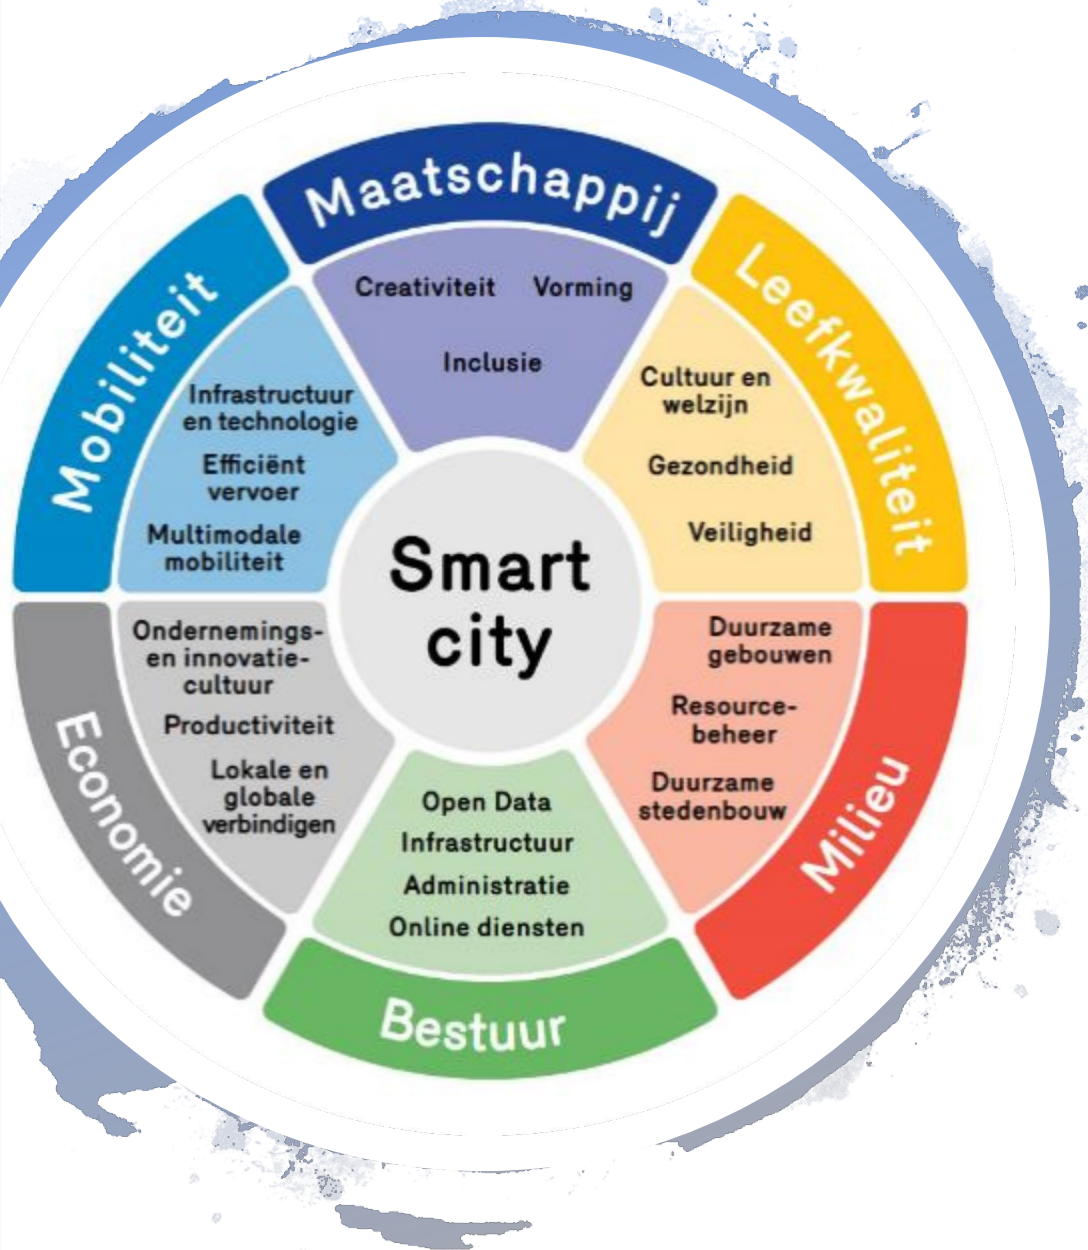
Smart city

Maatschappij
Creativiteit
Vorming
Inclusie

Leefkwaliteit
Cultuur en welzijn
Gezondheid
Veiligheid

Milieu
Duurzame gebouwen
Resourcebeheer
Duurzame stedenbouw

Bestuur
Open Data
Infrastructuur
Administratie
Online diensten

Economie
Ondernemings- en innovatiecultuur
Productiviteit
Lokale en globale verbindigen

Mobiliteit
Infrastructuur en technologie
Efficiënt vervoer
Multimodale mobiliteit